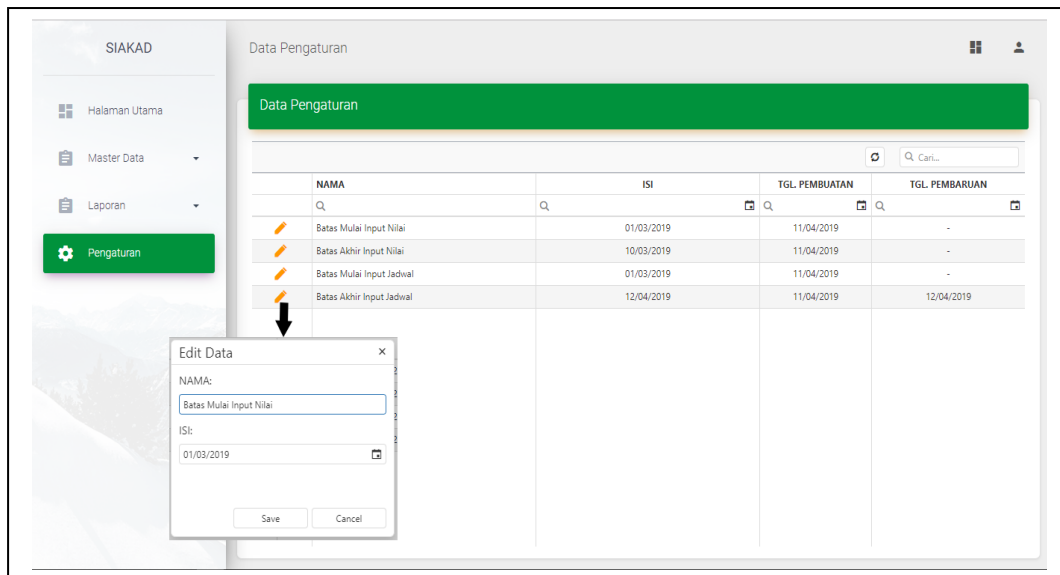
SIAKAD

Halaman Utama

Master Data

Laporan

Pengaturan

Data Pengaturan

Data Pengaturan

Cari...

| | NAMA | ISI | TGL. PEMBUATAN | TGL. PEMBARUAN |
|---|---|---|---|---|
| | Batas Mulai Input Nilai | 01/03/2019 | 11/04/2019 | - |
| | Batas Akhir Input Nilai | 10/03/2019 | 11/04/2019 | - |
| | Batas Mulai Input Jadwal | 01/03/2019 | 11/04/2019 | - |
| | Batas Akhir Input Jadwal | 12/04/2019 | 11/04/2019 | 12/04/2019 |

Edit Data
×
NAMA:
Batas Mulai Input Nilai
ISI:
01/03/2019
Save
Cancel